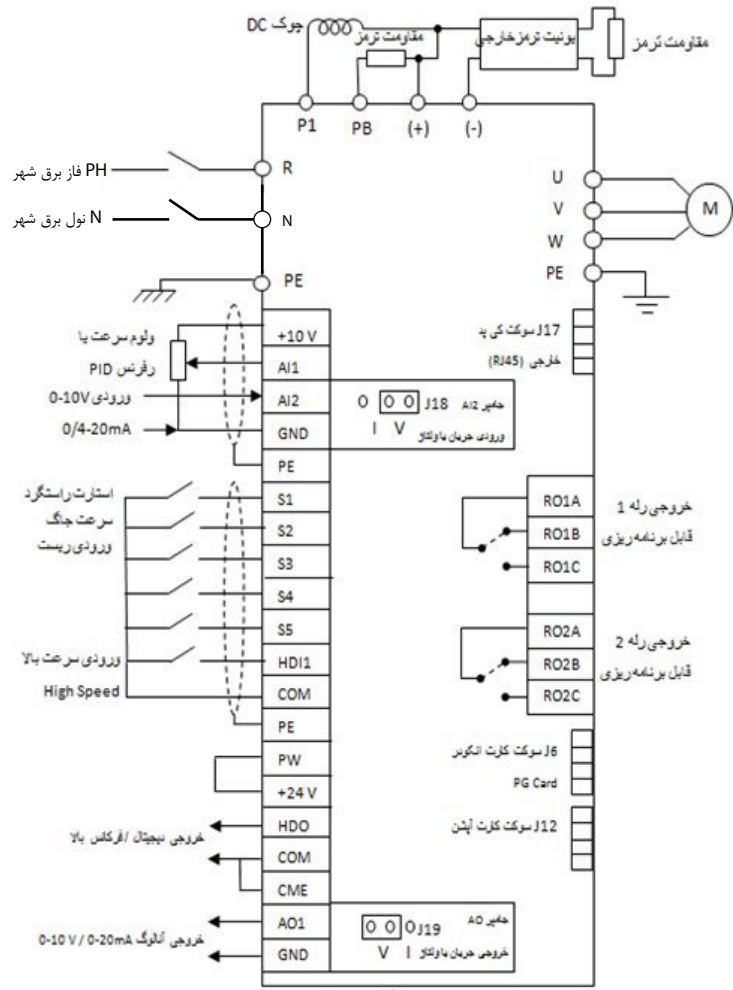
چوک DC
مقاومت ترمز
یونیت ترمز خارجی
مقاومت ترمز
P1
PB
(+)
(-)
PH فاز برق شهر
R
N نول برق شهر
N
PE
U
V
W
PE
M
+10 V
ولوم سرعت یا
AI1
رفرنس PID
ورودی 0-10V
AI2
0/4-20mA
GND
PE
O
I
V
J18
جامپر AI2
ورودی جریان یا ولتاژ
J17 سوکت کی پد
خارجی (RJ45)
استارت راستگرد
S1
سرعت جاگ
S2
ورودی ریست
S3
S4
S5
ورودی سرعت بالا
HDI1
High Speed
COM
PE
RO1A
RO1B
RO1C
خروجی رله 1
قابل برنامه‌ریزی
RO2A
RO2B
RO2C
خروجی رله 2
قابل برنامه‌ریزی
PW
+24 V
J6 سوکت کارت انکودر
PG Card
HDO
خروجی دیجیتال /فرکانس بالا
J12 سوکت کارت آپشن
COM
CME
AO1
خروجی آنالوگ 0-10 V / 0-20mA
GND
J19
V
I
جامپر AO
خروجی جریان یا ولتاژ